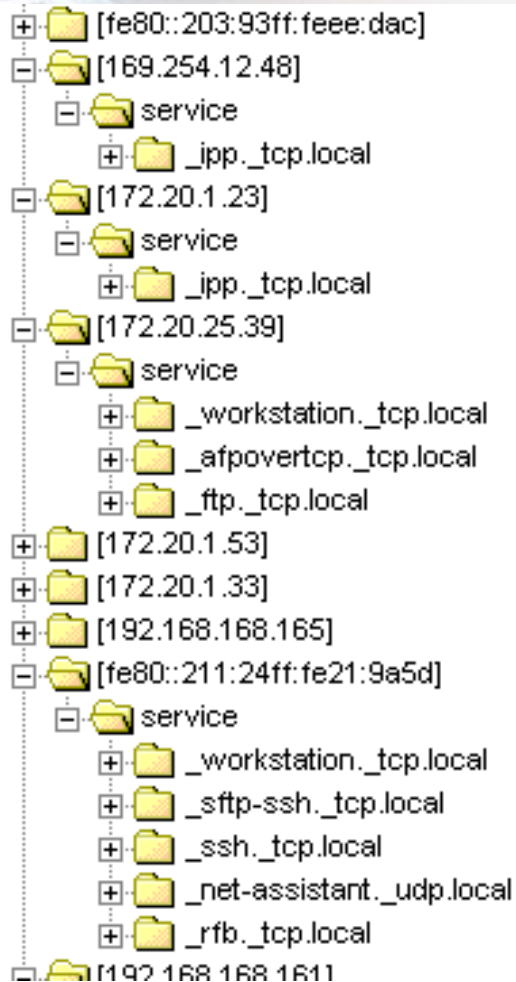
[fe80::203:93ff:feee:dac]
[169.254.12.48]
service
_ipp._tcp.local
[172.20.1.23]
service
_ipp._tcp.local
[172.20.25.39]
service
_workstation._tcp.local
_afpovertcp._tcp.local
_ftp._tcp.local
[172.20.1.53]
[172.20.1.33]
[192.168.168.165]
[fe80::211:24ff:fe21:9a5d]
service
_workstation._tcp.local
_sftp-ssh._tcp.local
_ssh._tcp.local
_net-assistant._udp.local
_rfb._tcp.local
[192.168.168.161]